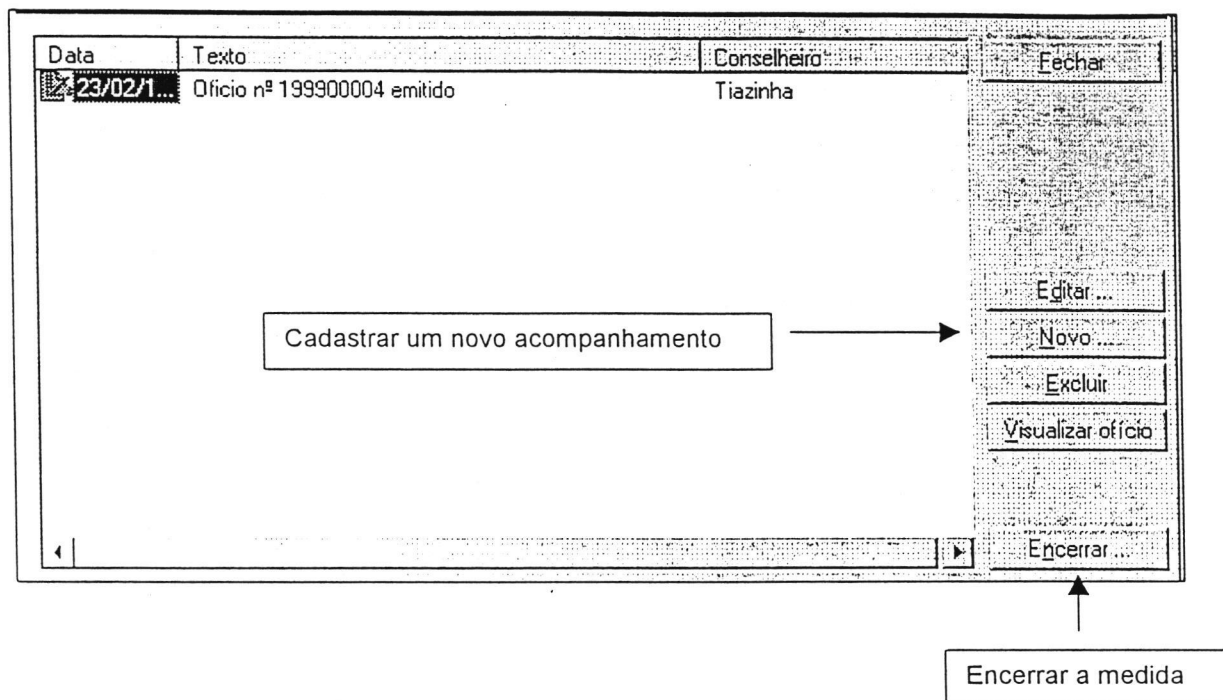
| Data | Texto | Conselheiro |
|---|---|---|
| 23/02/1... | Ofício nº 199900004 emitido | Tiazinha |

Fechar

Editar ...

Cadastrar um novo acompanhamento

Novo ...

Excluir

Visualizar ofício

Encerrar ...

Encerrar a medida